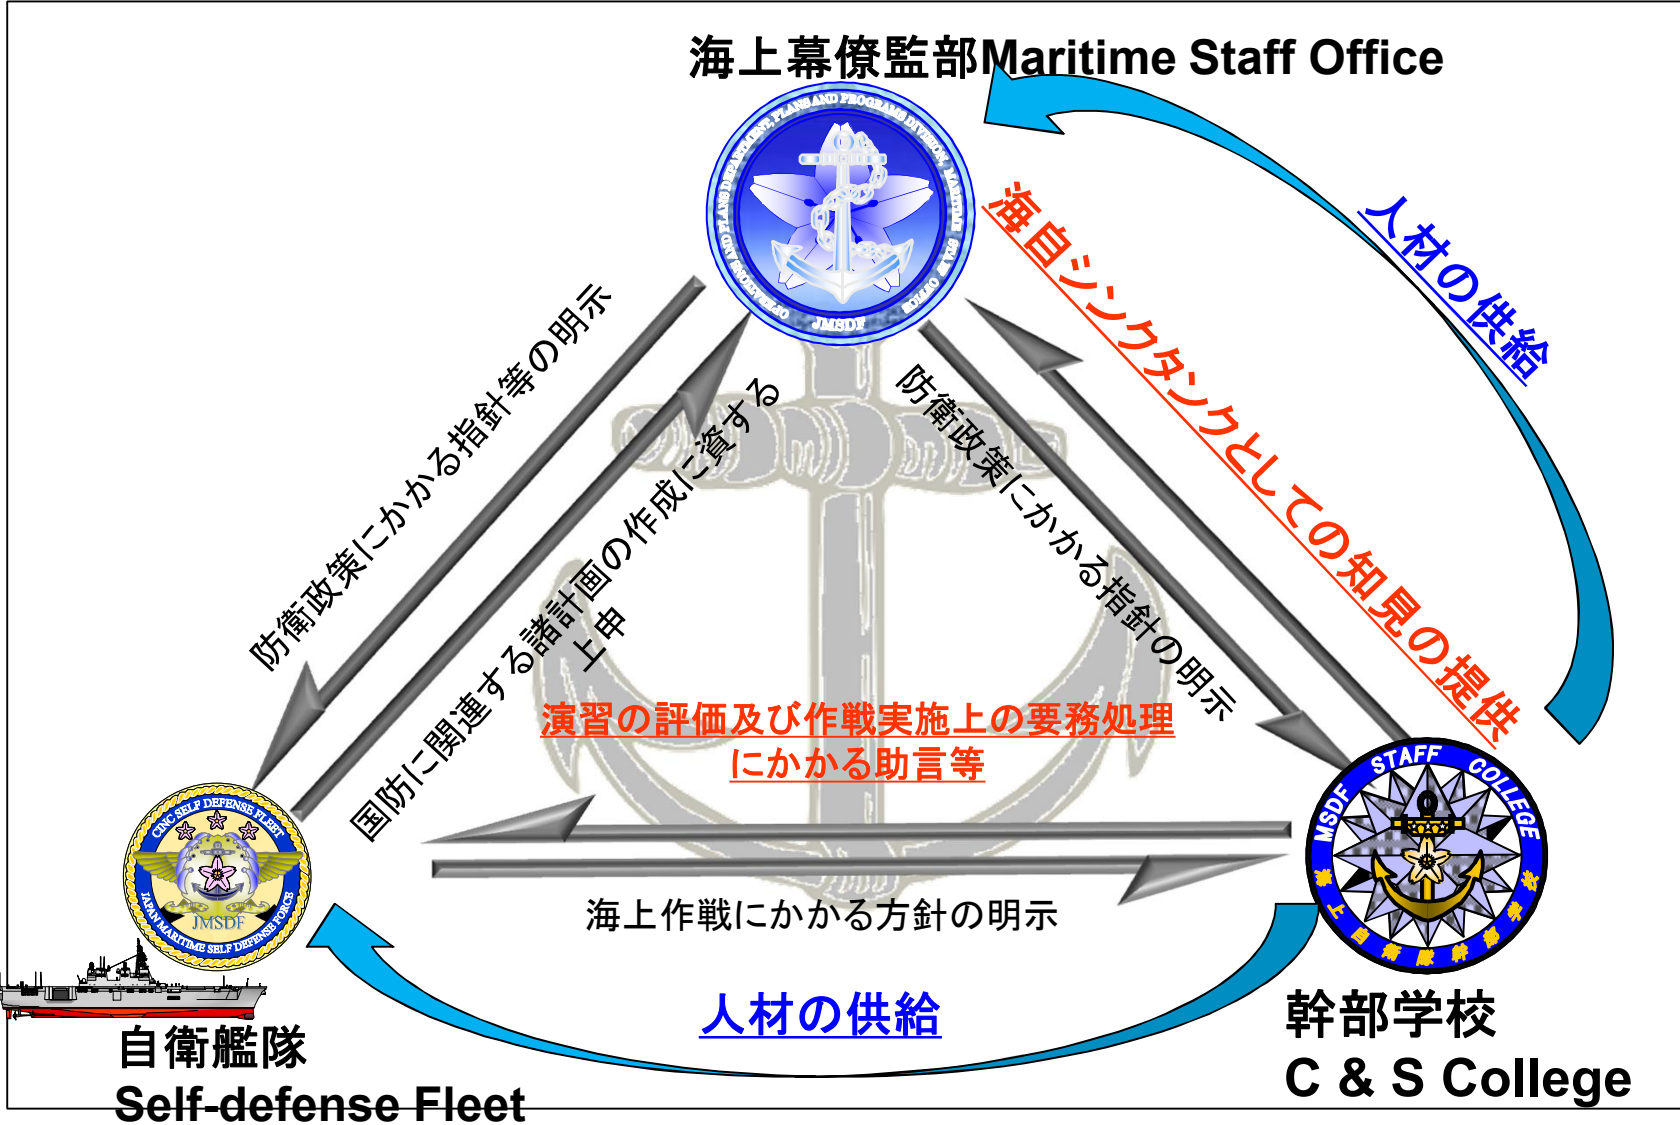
海上幕僚監部Maritime Staff Office

人材の供給

海自シンクタンクとしての知見の提供

防衛政策にかかる指針等の明示

国防に関連する諸計画の作成に資する上申

防衛政策にかかる指針の明示

演習の評価及び作戦実施上の要務処理にかかる助言等

海上作戦にかかる方針の明示

人材の供給

自衛艦隊
Self-defense Fleet

幹部学校
C & S College

JMSDF

CINC SELF DEFENSE FLEET
JAPAN MARITIME SELF DEFENSE FORCE
JMSDF

MSDF STAFF COLLEGE
海上自衛隊幹部学校